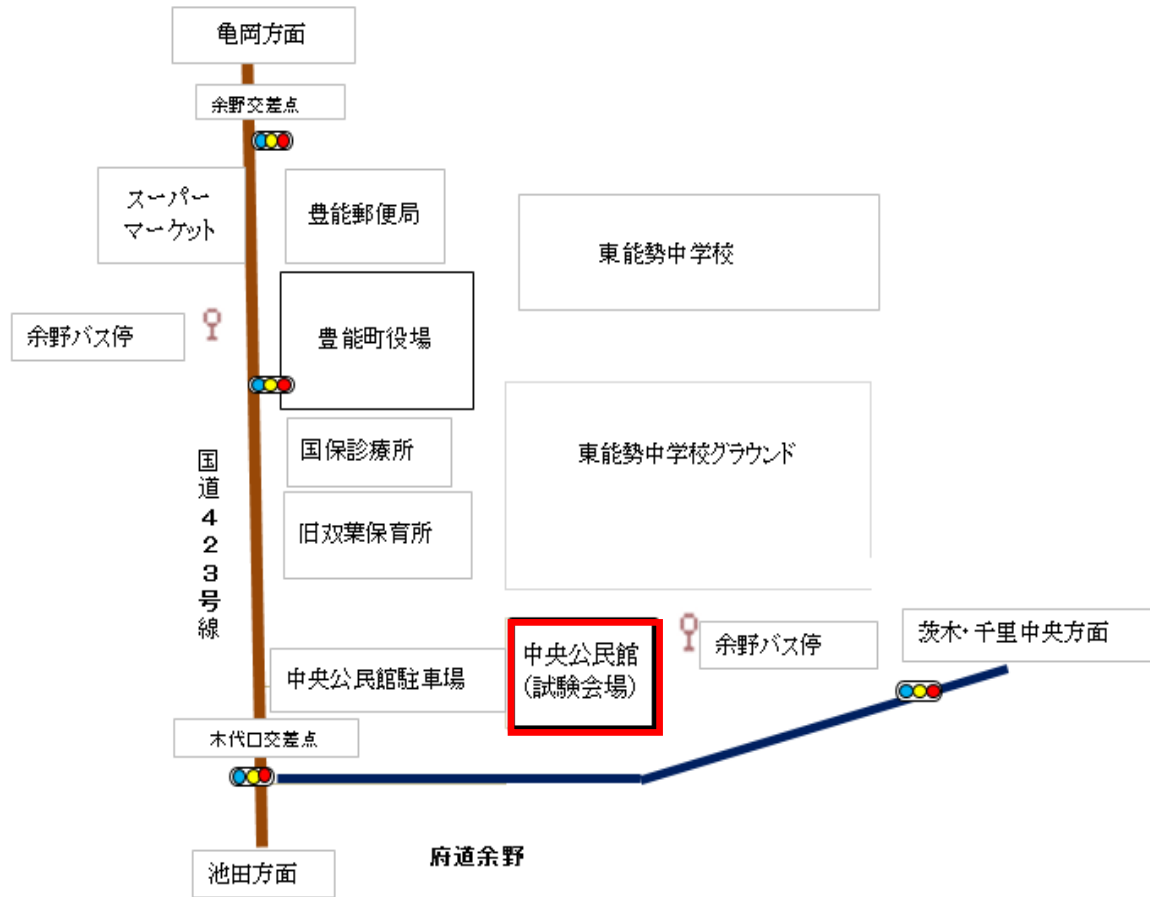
亀岡方面

余野交差点

スーパーマーケット

豊能郵便局

東能勢中学校

余野バス停

豊能町役場

国保診療所

東能勢中学校グラウンド

旧双葉保育所

国道423号線

中央公民館（試験会場）

余野バス停

茨木・千里中央方面

中央公民館駐車場

木代口交差点

池田方面

府道余野